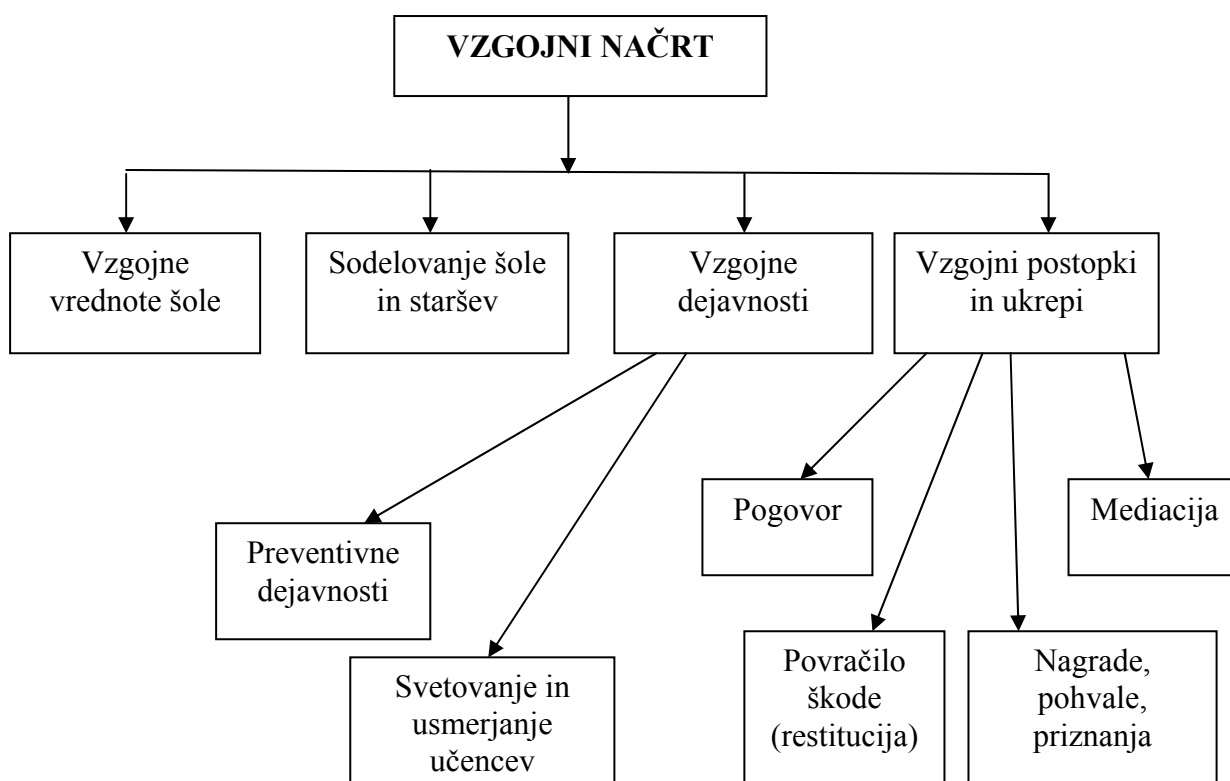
VZGOJNI NAČRT

Vzgojne vrednote šole

Sodelovanje šole in staršev

Vzgojne dejavnosti

Vzgojni postopki in ukrepi

Preventivne dejavnosti

Svetovanje in usmerjanje učencev

Pogovor

Povračilo škode (restitucija)

Nagrade, pohvale, priznanja

Mediacija